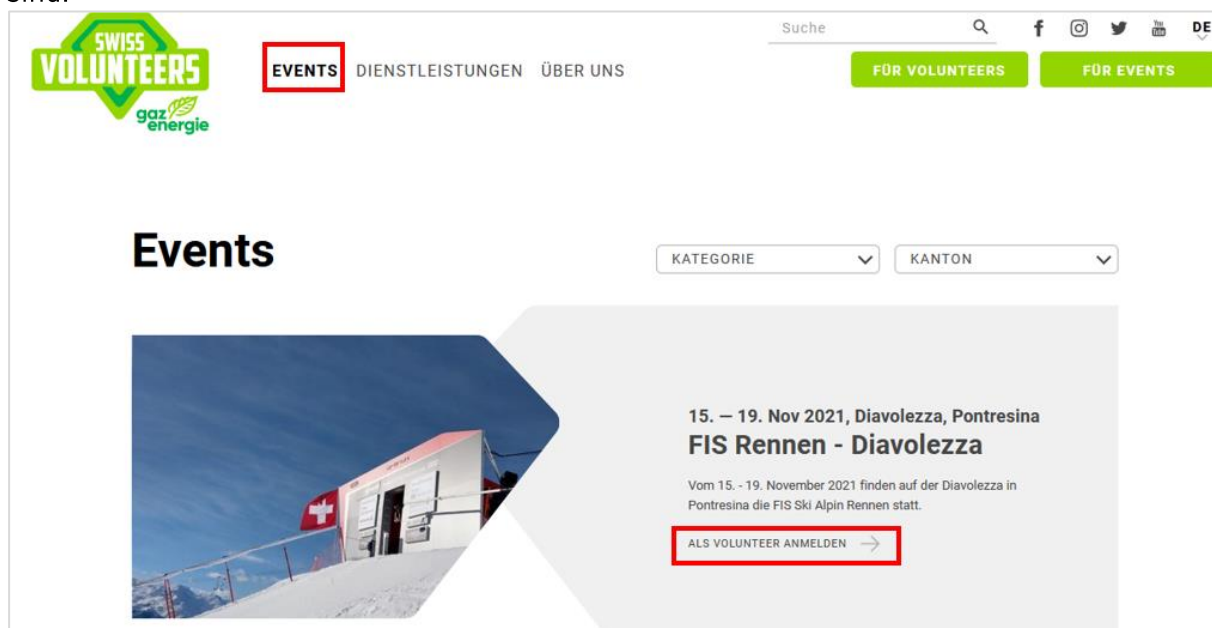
sind.

SWISS VOLUNTEERS
gaz energie

EVENTS DIENSTLEISTUNGEN ÜBER UNS

Suche

DE

FÜR VOLUNTEERS FÜR EVENTS

Events

KATEGORIE KANTON

15. — 19. Nov 2021, Diavolezza, Pontresina
FIS Rennen - Diavolezza

Vom 15. - 19. November 2021 finden auf der Diavolezza in Pontresina die FIS Ski Alpin Rennen statt.

ALS VOLUNTEER ANMELDEN